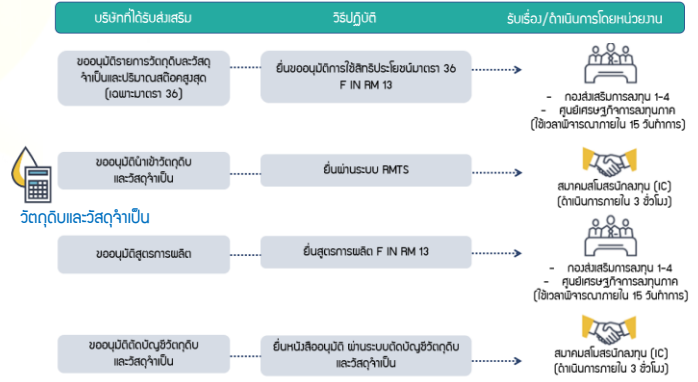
บริษัทที่ได้รับส่งเสริม

วิธีปฏิบัติ

รับเรื่อง/ดำเนินการโดยหน่วยงาน

วัตถุดิบและวัสดุจำเป็น

ขออนุมัติรายการวัตถุดิบและวัสดุจำเป็นและปริมาณสต็อคสูงสุด (เฉพาะมาตรา 36)

ยื่นขออนุมัติการใช้สิทธิประโยชน์มาตรา 36 F IN RM 13

- กองส่งเสริมการลงทุน 1-4
- ศูนย์เศรษฐกิจการลงทุนภาค
(ใช้เวลาพิจารณาภายใน 15 วันทำการ)

ขออนุมัตินำเข้าวัตถุดิบและวัสดุจำเป็น

ยื่นผ่านระบบ RMTS

สมาคมสโมสรนักลงทุน (IC)
(ดำเนินการภายใน 3 ชั่วโมง)

ขออนุมัติสูตรการผลิต

ยื่นสูตรการผลิต F IN RM 13

- กองส่งเสริมการลงทุน 1-4
- ศูนย์เศรษฐกิจการลงทุนภาค
(ใช้เวลาพิจารณาภายใน 15 วันทำการ)

ขออนุมัติตัดบัญชีวัตถุดิบและวัสดุจำเป็น

ยื่นหนังสืออนุมัติ ผ่านระบบตัดบัญชีวัตถุดิบและวัสดุจำเป็น

สมาคมสโมสรนักลงทุน (IC)
(ดำเนินการภายใน 3 ชั่วโมง)